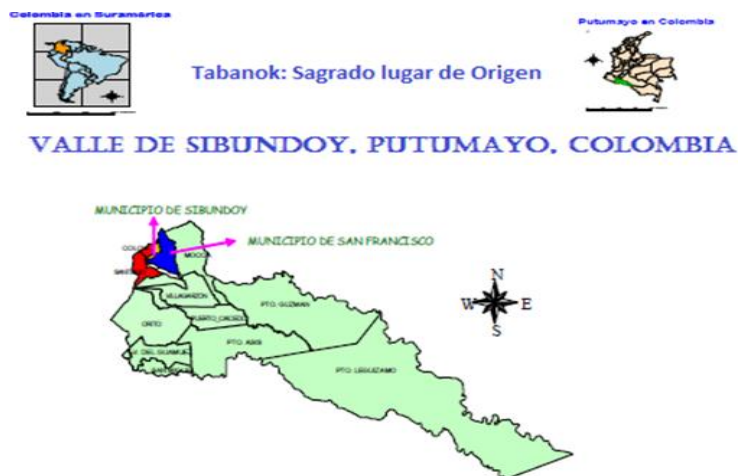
Colombia en Suramérica

Tabanok: Sagrado lugar de Origen

Putumayo en Colombia

VALLE DE SIBUNDOY, PUTUMAYO, COLOMBIA

MUNICIPIO DE SIBUNDOY

MUNICIPIO DE SAN FRANCISCO

COLO

SANTI

MOCOA

VILLAGARZON

PTO. GUZMAN

ORITO

PUERTO CAICEDO

PTO. ASIS

V. DEL GUAMUEZ

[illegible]

PTO. LEGUIZAMO

N

W

E

S